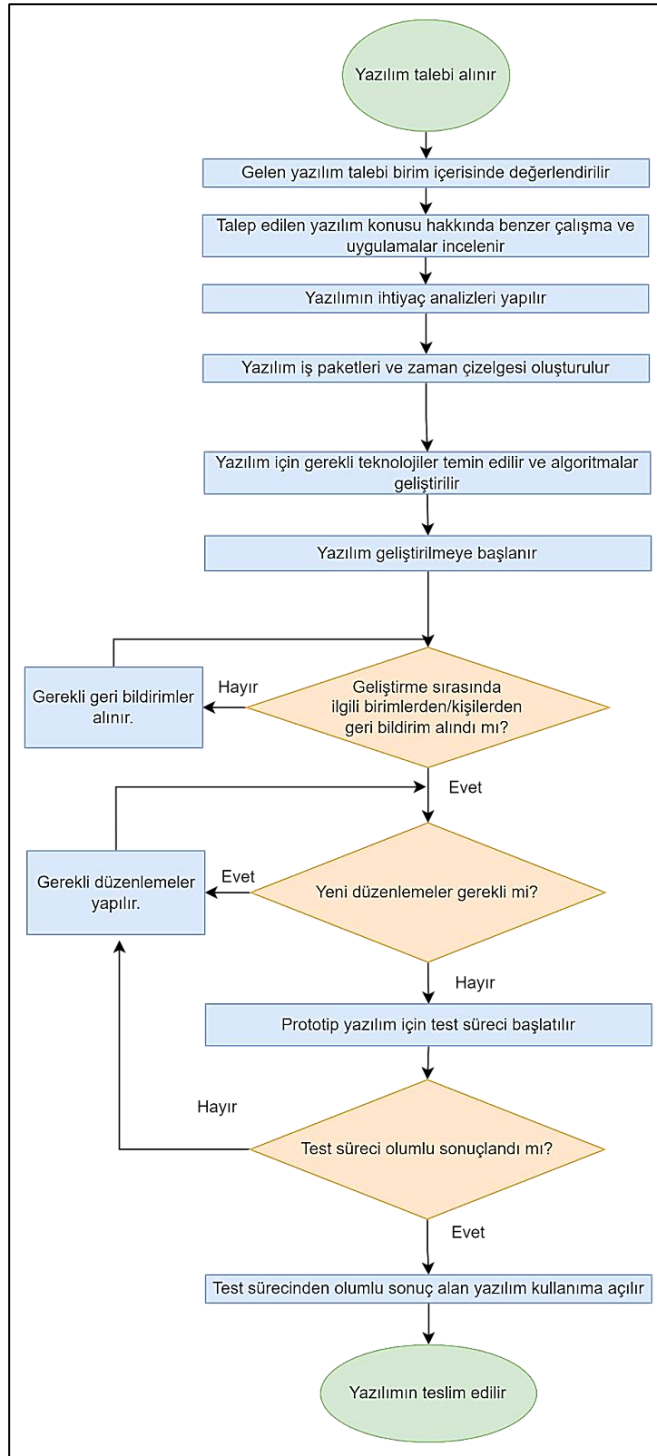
Yazılım talebi alınır

Gelen yazılım talebi birim içerisinde değerlendirilir

Talep edilen yazılım konusu hakkında benzer çalışma ve uygulamalar incelenir

Yazılımın ihtiyaç analizleri yapılır

Yazılım iş paketleri ve zaman çizelgesi oluşturulur

Yazılım için gerekli teknolojiler temin edilir ve algoritmalar geliştirilir

Yazılım geliştirilmeye başlanır

Gerekli geri bildirimler alınır.

Hayır

Geliştirme sırasında ilgili birimlerden/kişilerden geri bildirim alındı mı?

Evet

Gerekli düzenlemeler yapılır.

Evet

Yeni düzenlemeler gerekli mi?

Hayır

Prototip yazılım için test süreci başlatılır

Hayır

Test süreci olumlu sonuçlandı mı?

Evet

Test sürecinden olumlu sonuç alan yazılım kullanıma açılır

Yazılımın teslim edilir